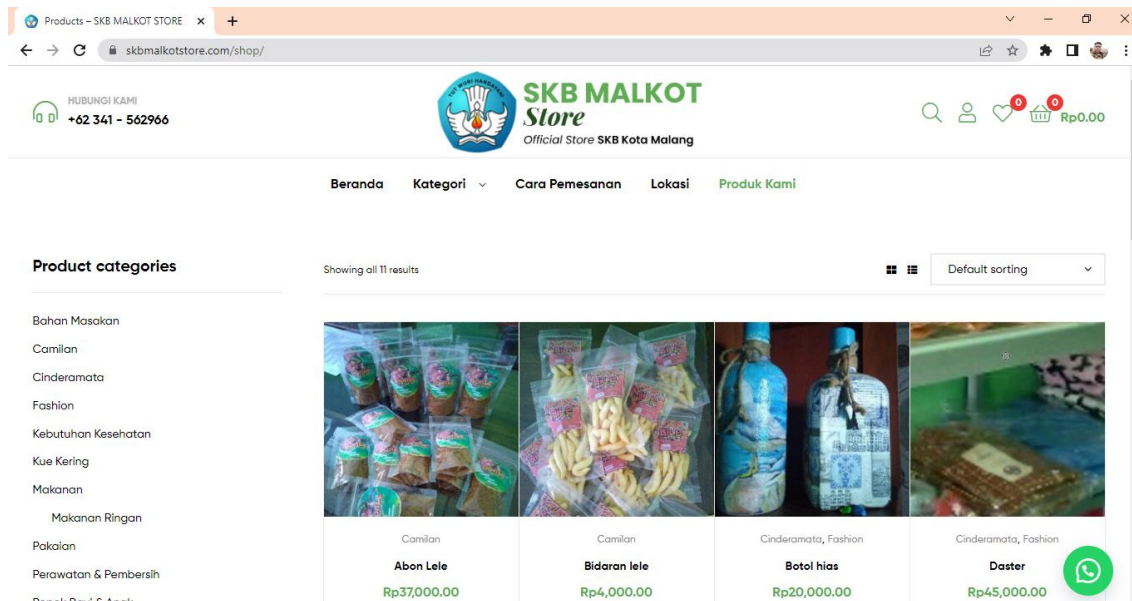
Products – SKB MALKOT STORE ×
+
skbmalkotstore.com/shop/

HUBUNGI KAMI
+62 341 - 562966

TUT WURI HANDAYANI
SKB MALKOT
Store
Official Store SKB Kota Malang

0
0
Rp0.00

Beranda
Kategori
Cara Pemesanan
Lokasi
Produk Kami

Product categories

Bahan Masakan
Camilan
Cinderamata
Fashion
Kebutuhan Kesehatan
Kue Kering
Makanan
Makanan Ringan
Pakaian
Perawatan & Pembersih
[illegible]

Showing all 11 results

Default sorting

Camilan
Abon Lele
Rp37,000.00

Camilan
Bidaran lele
Rp4,000.00

Cinderamata, Fashion
Botol hias
Rp20,000.00

Cinderamata, Fashion
Daster
Rp45,000.00